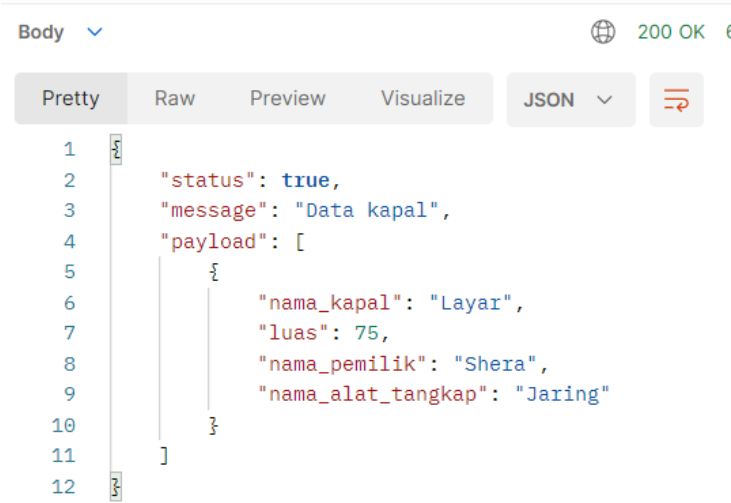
Body

200 OK 6

Pretty Raw Preview Visualize JSON

1 {
2 "status": true,
3 "message": "Data kapal",
4 "payload": [
5 {
6 "nama_kapal": "Layar",
7 "luas": 75,
8 "nama_pemilik": "Shera",
9 "nama_alat_tangkap": "Jaring"
10 }
11 ]
12 }